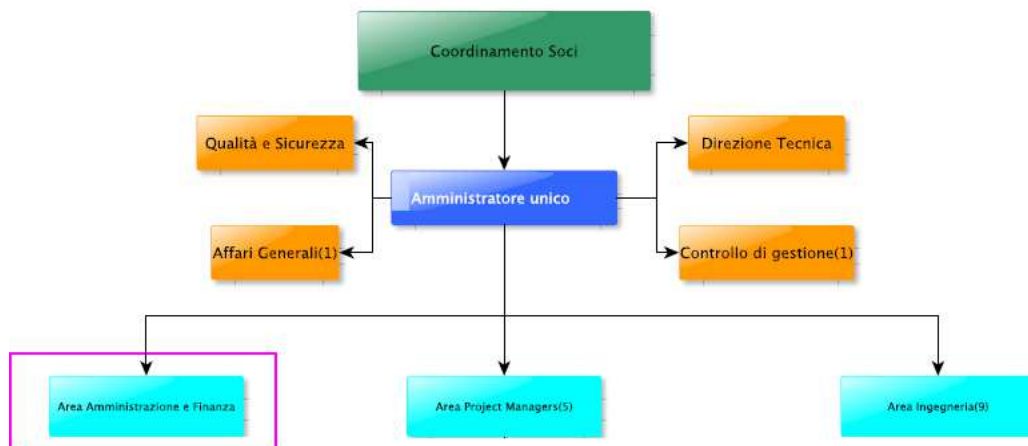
Coordinamento Soci

Qualità e Sicurezza

Direzione Tecnica

Amministratore unico

Affari Generali(1)

Controllo di gestione(1)

Area Amministrazione e Finanza

Area Project Managers(5)

Area Ingegneria(9)